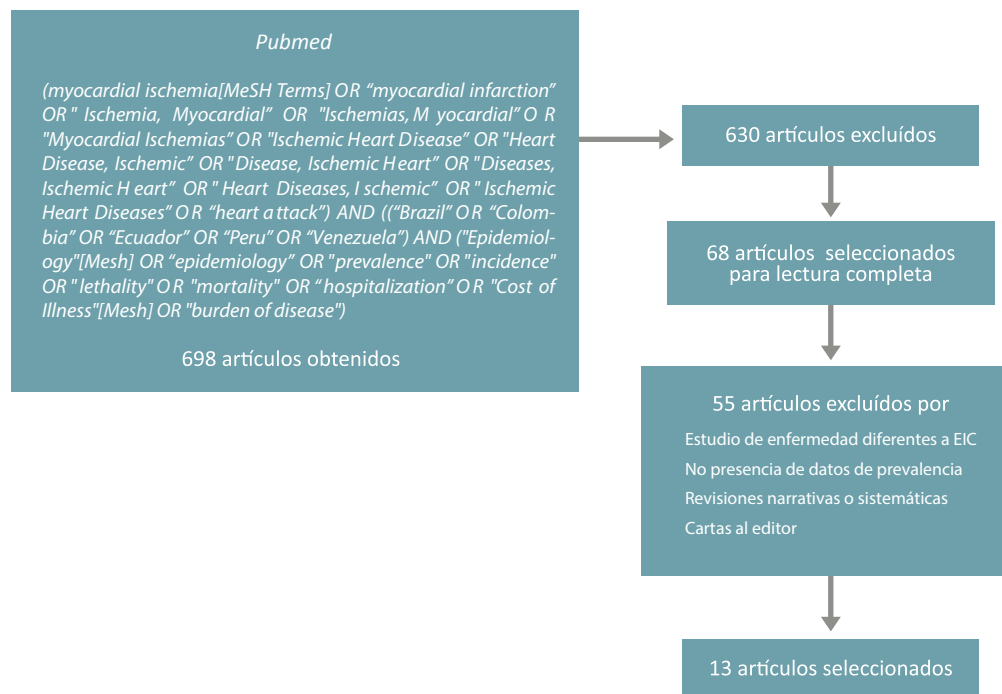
Pubmed

(myocardial ischemia[MeSH Terms] OR "myocardial infarction" OR " Ischemia, Myocardial" OR "Ischemias, M yocardial" O R "Myocardial Ischemias" OR "Ischemic Heart Disease" OR "Heart Disease, Ischemic" OR " Disease, Ischemic H eart" OR " Diseases, Ischemic H eart" OR " Heart Diseases, I schemic" OR " Ischemic Heart Diseases" O R "heart a ttack") AND (("Brazil" O R "Colombia" OR "Ecuador" OR "Peru" OR "Venezuela") AND ("Epidemiology"[Mesh] OR "epidemiology" OR "prevalence" OR "incidence" OR " lethality" O R "mortality" OR " hospitalization" O R "Cost of Illness"[Mesh] OR "burden of disease")

698 artículos obtenidos

630 artículos excluídos

68 artículos seleccionados para lectura completa

55 artículos excluídos por

Estudio de enfermedad diferentes a EIC
No presencia de datos de prevalencia
Revisiones narrativas o sistemáticas
Cartas al editor

13 artículos seleccionados